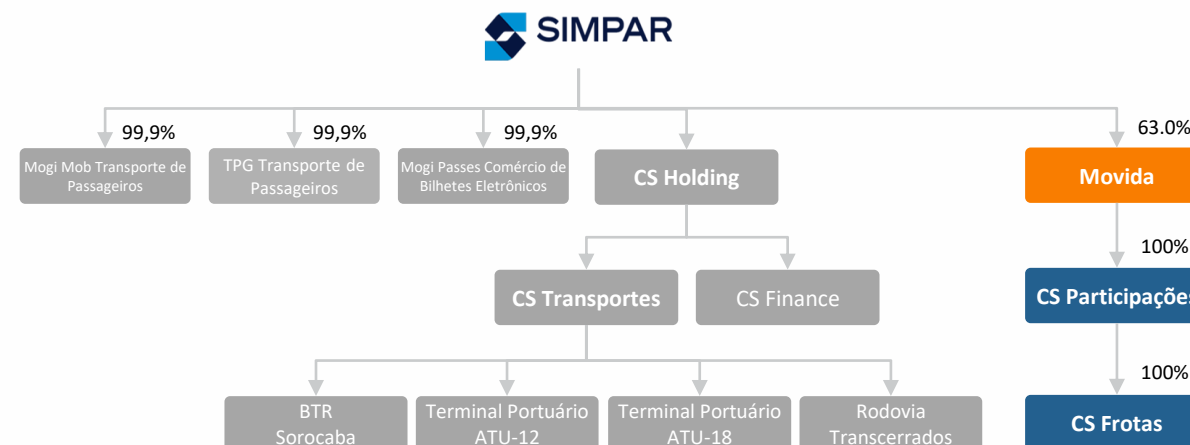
SIMPAR

99,9%
Mogi Mob Transporte de Passageiros

99,9%
TPG Transporte de Passageiros

99,9%
Mogi Passes Comércio de Bilhetes Eletrônicos

CS Holding

63.0%
Movida

100%
CS Participaçõe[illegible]

CS Transportes

CS Finance

100%
CS Frotas

BTR Sorocaba

Terminal Portuário ATU-12

Terminal Portuário ATU-18

Rodovia Transcerrados